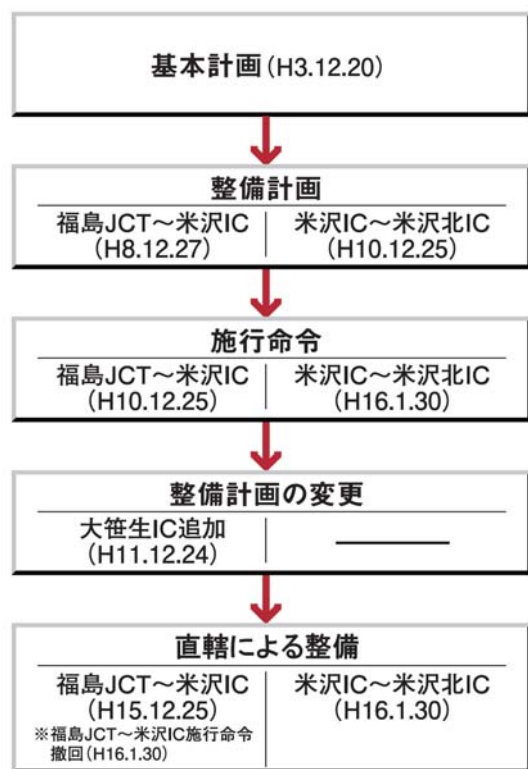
基本計画（H3.12.20）

整備計画

| 福島JCT〜米沢IC（H8.12.27） | 米沢IC〜米沢北IC（H10.12.25） |
|---|---|

施行命令

| 福島JCT〜米沢IC（H10.12.25） | 米沢IC〜米沢北IC（H16.1.30） |
|---|---|

整備計画の変更

| 大笹生IC追加（H11.12.24） | ―――― |
|---|---|

直轄による整備

| 福島JCT〜米沢IC（H15.12.25）※福島JCT〜米沢IC施行命令撤回（H16.1.30） | 米沢IC〜米沢北IC（H16.1.30） |
|---|---|